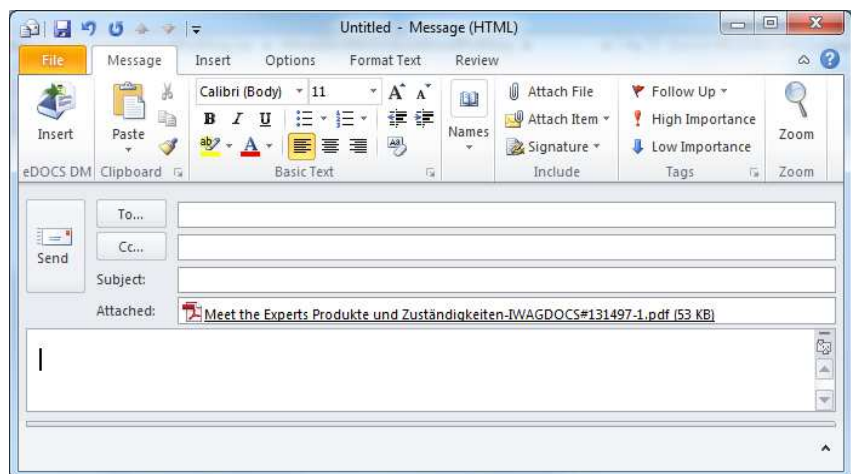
Untitled - Message (HTML)

File
Message
Insert
Options
Format Text
Review

Insert
eDOCS DM
Paste
Clipboard
Calibri (Body)
11
B
I
U
Basic Text
Names
Attach File
Attach Item
Signature
Include
Follow Up
High Importance
Low Importance
Tags
Zoom
Zoom

To...
Cc...
Send
Subject:
Attached:
Meet the Experts Produkte und Zuständigkeiten-IWAGDOCS#131497-1.pdf (53 KB)